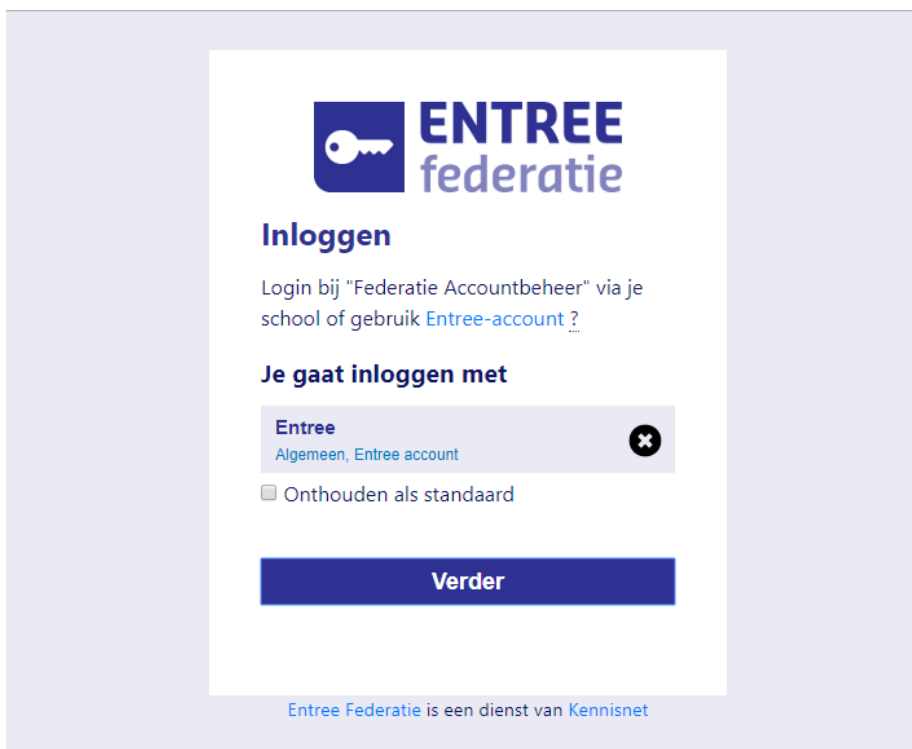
ENTREE
federatie

Inloggen

Login bij "Federatie Accountbeheer" via je school of gebruik Entree-account ?

Je gaat inloggen met

Entree
Algemeen, Entree account

Onthouden als standaard

Verder

Entree Federatie is een dienst van Kennisnet